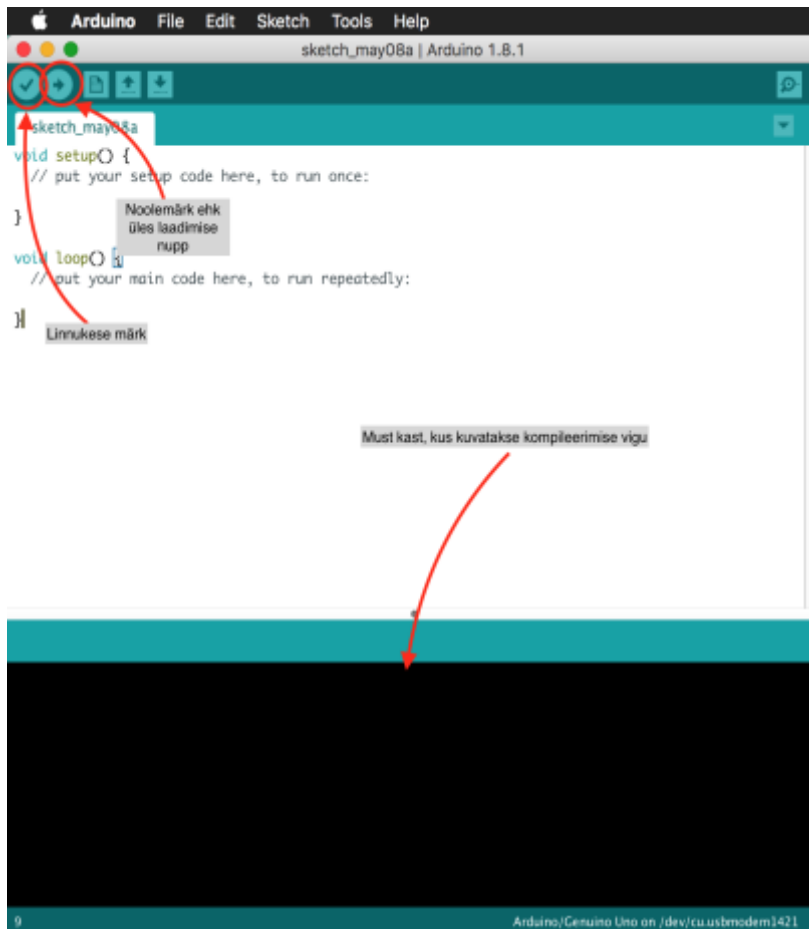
Arduino File Edit Sketch Tools Help

sketch_may08a | Arduino 1.8.1

sketch_may08a

void setup() {
  // put your setup code here, to run once:

}

void loop() {
  // put your main code here, to run repeatedly:

}

Noolemärk ehk üles laadimise nupp

Linnukese märk

Must kast, kus kuvatakse kompileerimise vigu

9

Arduino/Genuino Uno on /dev/cu.usbmodem1421